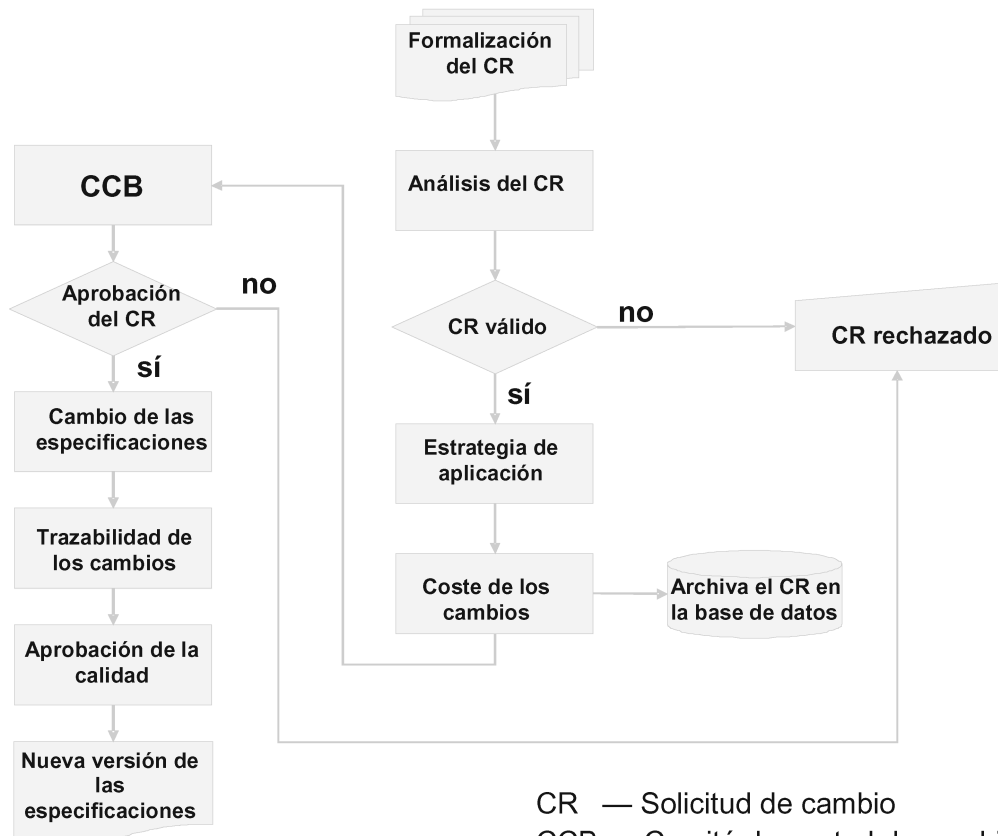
Formalización del CR

Análisis del CR

CR válido

no

CR rechazado

sí

Estrategia de aplicación

Coste de los cambios

Archiva el CR en la base de datos

CCB

Aprobación del CR

no

sí

Cambio de las especificaciones

Trazabilidad de los cambios

Aprobación de la calidad

Nueva versión de las especificaciones

CR — Solicitud de cambio
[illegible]